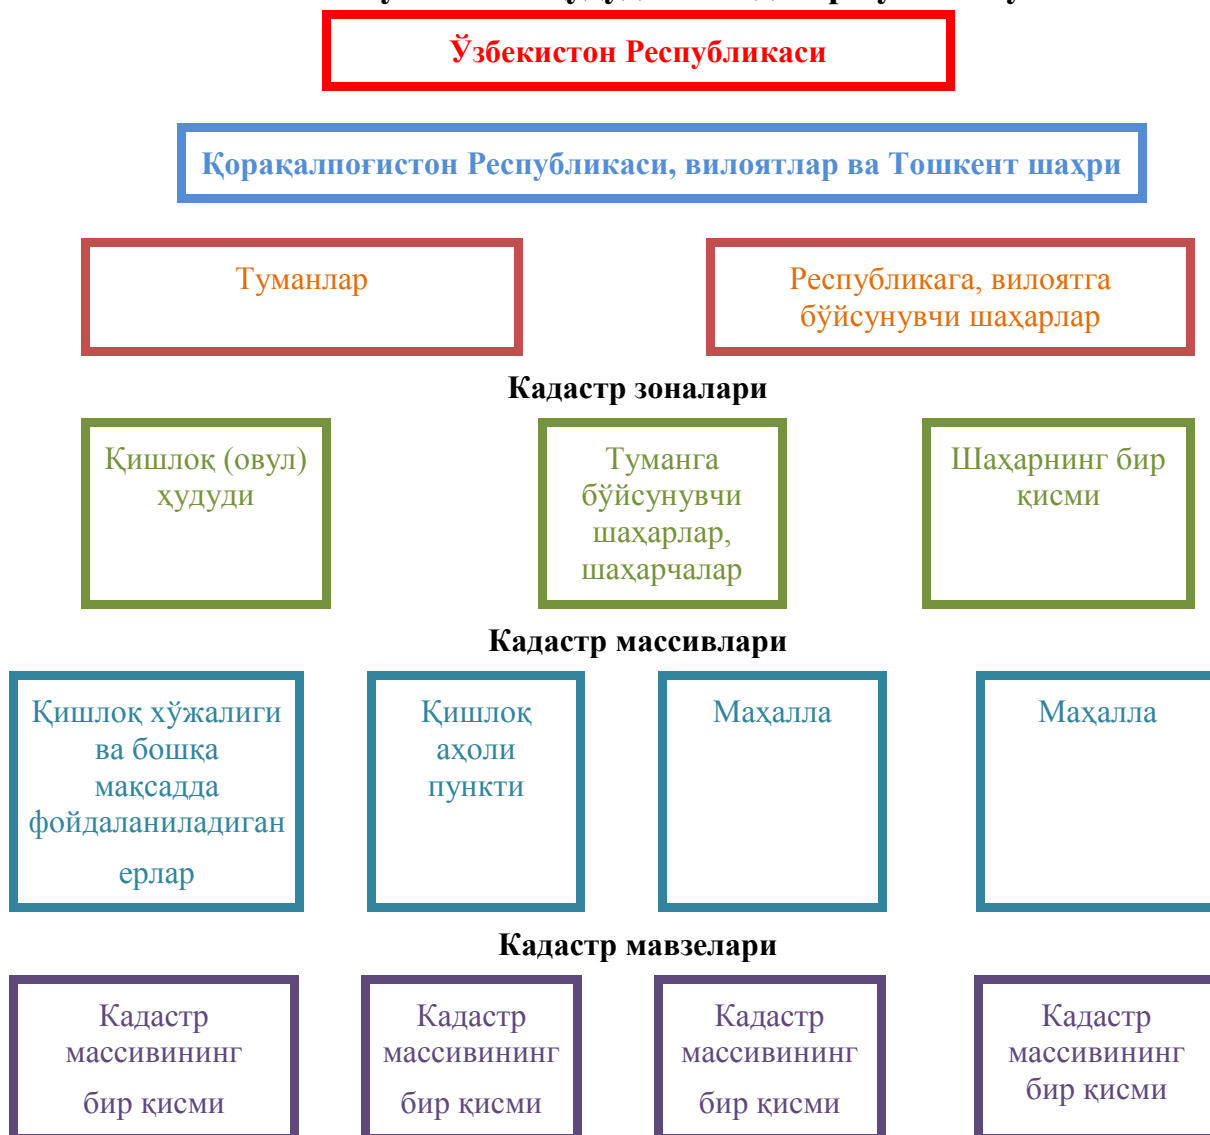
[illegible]

Ўзбекистон Республикаси

Қорақалпоғистон Республикаси, вилоятлар ва Тошкент шаҳри

Туманлар

Республикага, вилоятга бўйсунувчи шаҳарлар

Кадастр зоналари

Қишлоқ (овул) ҳудуди

Туманга бўйсунувчи шаҳарлар, шаҳарчалар

Шаҳарнинг бир қисми

Кадастр массивлари

Қишлоқ хўжалиги ва бошқа мақсадда фойдаланиладиган ерлар

Қишлоқ аҳоли пункти

Маҳалла

Маҳалла

Кадастр мавзелари

Кадастр массивининг бир қисми

Кадастр массивининг бир қисми

Кадастр массивининг бир қисми

Кадастр массивининг бир қисми